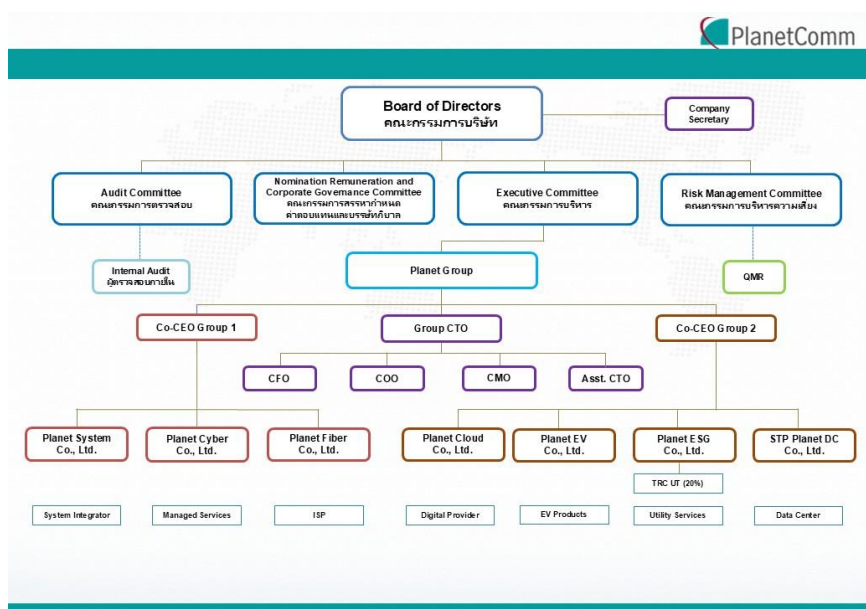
PlanetComm

Board of Directors
คณะกรรมการบริษัท

Company Secretary

Audit Committee
คณะกรรมการตรวจสอบ

Nomination Remuneration and Corporate Governance Committee
คณะกรรมการสรรหากำหนดค่าตอบแทนและบรรษัทภิบาล

Executive Committee
คณะกรรมการบริหาร

Risk Management Committee
คณะกรรมการบริหารความเสี่ยง

Internal Audit
ผู้ตรวจสอบภายใน

Planet Group

QMR

Co-CEO Group 1

Group CTO

Co-CEO Group 2

CFO

COO

CMO

Asst. CTO

Planet System Co., Ltd.

Planet Cyber Co., Ltd.

Planet Fiber Co., Ltd.

Planet Cloud Co., Ltd.

Planet EV Co., Ltd.

Planet ESG Co., Ltd.

STP Planet DC Co., Ltd.

TRC UT (20%)

System Integrator

Managed Services

ISP

Digital Provider

EV Products

Utility Services

Data Center